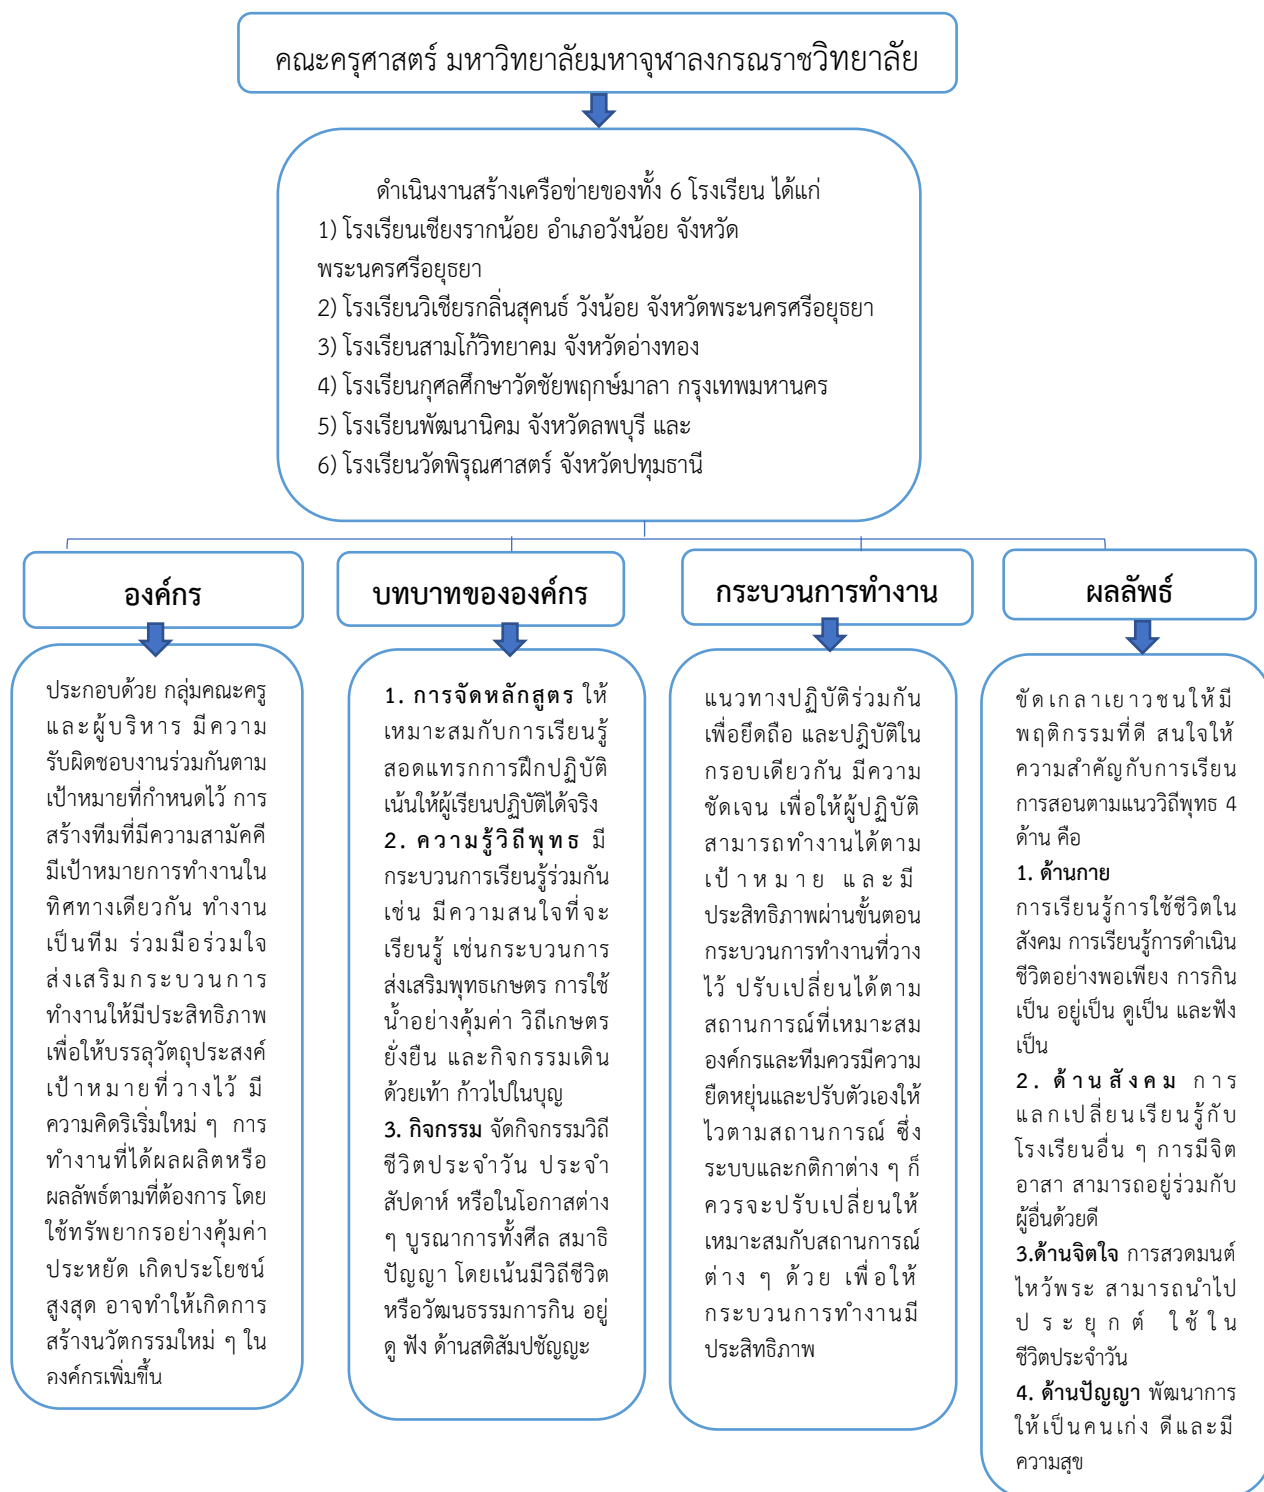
คณะครุศาสตร์ มหาวิทยาลัยมหาจุฬาลงกรณราชวิทยาลัย

ดำเนินงานสร้างเครือข่ายของทั้ง 6 โรงเรียน ได้แก่
1) โรงเรียนเชียงรากน้อย อำเภอวังน้อย จังหวัดพระนครศรีอยุธยา
2) โรงเรียนวิเชียรกลิ่นสุคนธ์ วังน้อย จังหวัดพระนครศรีอยุธยา
3) โรงเรียนสามโก้วิทยาคม จังหวัดอ่างทอง
4) โรงเรียนกุศลศึกษาวัดชัยพฤกษ์มาลา กรุงเทพมหานคร
5) โรงเรียนพัฒนานิคม จังหวัดลพบุรี และ
6) โรงเรียนวัดพิรุณศาสตร์ จังหวัดปทุมธานี

องค์กร

ประกอบด้วย กลุ่มคณะครูและผู้บริหาร มีความรับผิดชอบงานร่วมกันตามเป้าหมายที่กำหนดไว้ การสร้างทีมที่มีความสามัคคี มีเป้าหมายการทำงานในทิศทางเดียวกัน ทำงานเป็นทีม ร่วมมือร่วมใจ ส่งเสริมกระบวนการทำงานให้มีประสิทธิภาพ เพื่อให้บรรลุวัตถุประสงค์เป้าหมายที่วางไว้ มีความคิดริเริ่มใหม่ ๆ การทำงานที่ได้ผลผลิตหรือผลลัพธ์ตามที่ต้องการ โดยใช้ทรัพยากรอย่างคุ้มค่า ประหยัด เกิดประโยชน์สูงสุด อาจทำให้เกิดการสร้างนวัตกรรมใหม่ ๆ ในองค์กรเพิ่มขึ้น

บทบาทขององค์กร

1. การจัดหลักสูตร ให้เหมาะสมกับการเรียนรู้ สอดแทรกการฝึกปฏิบัติ เน้นให้ผู้เรียนปฏิบัติได้จริง
2. ความรู้วิถีพุทธ มีกระบวนการเรียนรู้ร่วมกัน เช่น มีความสนใจที่จะเรียนรู้ เช่นกระบวนการส่งเสริมพุทธเกษตร การใช้น้ำอย่างคุ้มค่า วิถีเกษตรยั่งยืน และกิจกรรมเดินด้วยเท้า ก้าวไปในบุญ
3. กิจกรรม จัดกิจกรรมวิถีชีวิตประจำวัน ประจำสัปดาห์ หรือในโอกาสต่าง ๆ บูรณาการทั้งศีล สมาธิ ปัญญา โดยเน้นมีวิถีชีวิตหรือวัฒนธรรมการกิน อยู่ ดู ฟัง ด้านสติสัมปชัญญะ

กระบวนการทำงาน

แนวทางปฏิบัติร่วมกัน เพื่อยึดถือ และปฏิบัติในกรอบเดียวกัน มีความชัดเจน เพื่อให้ผู้ปฏิบัติสามารถทำงานได้ตามเป้าหมาย และมีประสิทธิภาพผ่านขั้นตอนกระบวนการทำงานที่วางไว้ ปรับเปลี่ยนได้ตามสถานการณ์ที่เหมาะสม องค์กรและทีมควรมีความยืดหยุ่นและปรับตัวเองให้ไวตามสถานการณ์ ซึ่งระบบและกติกาต่าง ๆ ก็ควรจะปรับเปลี่ยนให้เหมาะสมกับสถานการณ์ต่าง ๆ ด้วย เพื่อให้กระบวนการทำงานมีประสิทธิภาพ

ผลลัพธ์

ขัดเกลาเยาวชนให้มีพฤติกรรมที่ดี สนใจให้ความสำคัญกับการเรียนการสอนตามแนววิถีพุทธ 4 ด้าน คือ
1. ด้านกาย การเรียนรู้การใช้ชีวิตในสังคม การเรียนรู้การดำเนินชีวิตอย่างพอเพียง การกินเป็น อยู่เป็น ดูเป็น และฟังเป็น
2. ด้านสังคม การแลกเปลี่ยนเรียนรู้กับโรงเรียนอื่น ๆ การมีจิตอาสา สามารถอยู่ร่วมกับผู้อื่นด้วยดี
3.ด้านจิตใจ การสวดมนต์ไหว้พระ สามารถนำไปประยุกต์ ใช้ในชีวิตประจำวัน
4. ด้านปัญญา พัฒนาการให้เป็นคนเก่ง ดีและมีความสุข